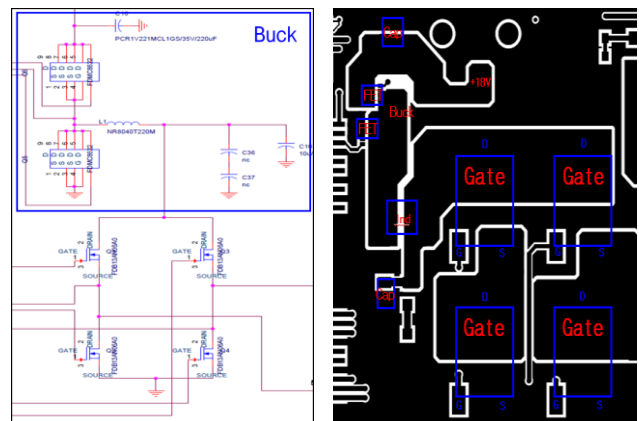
Buck

C16

PCR1V221MCL1GS/35V/220uF

FDMC8622

Q

FDMC8622

Q6

L1

NR8040T220M

C36

nc

C37

nc

C1

10u

GATE

DRAIN

SOURCE

Q1

FDB13AN06A0

GATE

DRAIN

SOURCE

Q3

FDB13AN06A0

GATE

DRAIN

SOURCE

Q2

FDB13AN06A0

GATE

DRAIN

SOURCE

Q4

FDB13AN06A0

Cap

+10V

FET

Buck

FET

D

D

Gate

Gate

Ind

S

S

Cap

D

D

Gate

Gate

S

S